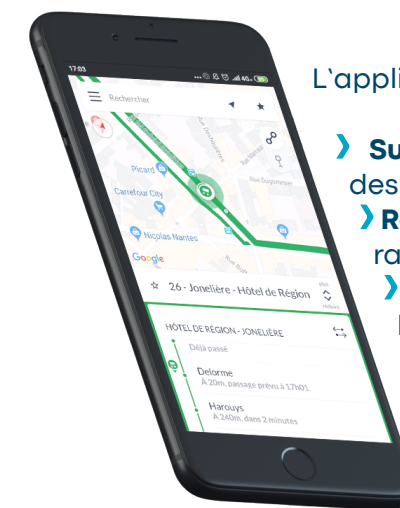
17:03

Rechercher

Picard

Carrefour City

Nicolas Nantes

Google

Rue Dugommier

26 - Jonelière - Hôtel de Région

HÔTEL DE RÉGION - JONELIÈRE

Déjà passé

Delorme

À 20m, passage prévu à 17h01

Harouys

À 240m, dans 2 minutes

L'appli

❯ Su

des

❯ R

ra

❯

l